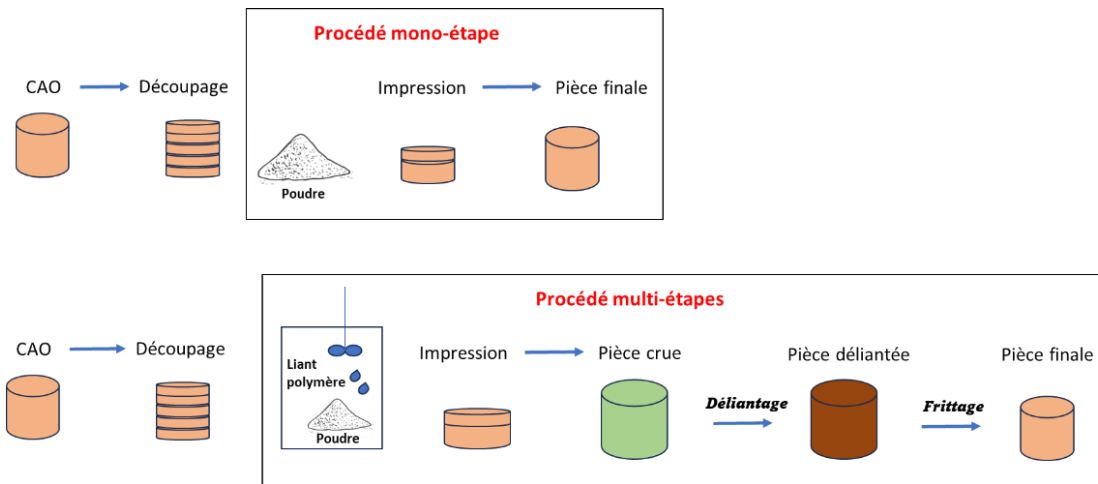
CAO → Découpage

Procédé mono-étape

Impression → Pièce finale

Poudre

CAO → Découpage

Procédé multi-étapes

Liant polymère

Poudre

Impression → Pièce crue

Déliantage

Pièce déliantée

Frittage

Pièce finale